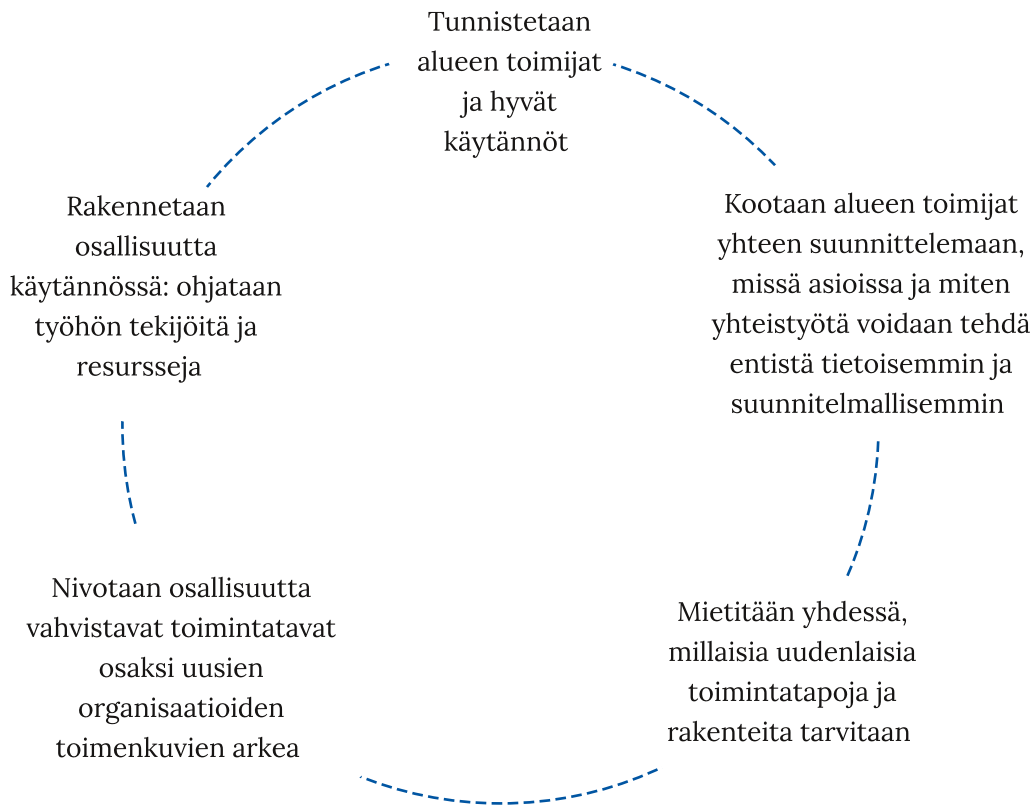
Tunnistetaan alueen toimijat ja hyvät käytännöt

Kootaan alueen toimijat yhteen suunnittelemaan, missä asioissa ja miten yhteistyötä voidaan tehdä entistä tietoisemmin ja suunnitelmallisemmin

Mietitään yhdessä, millaisia uudenlaisia toimintatapoja ja rakenteita tarvitaan

Nivotaan osallisuutta vahvistavat toimintatavat osaksi uusien organisaatioiden toimenkuvien arkea

Rakennetaan osallisuutta käytännössä: ohjataan työhön tekijöitä ja resursseja